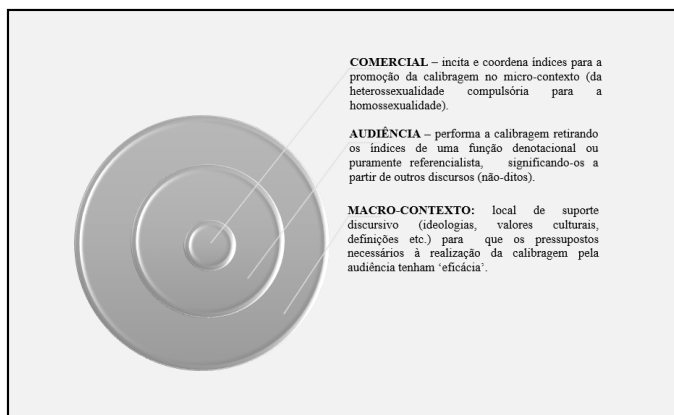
**COMERCIAL** – incita e coordena índices para a promoção da calibragem no micro-contexto (da heterossexualidade compulsória para a homossexualidade).

**AUDIÊNCIA** – performa a calibragem retirando os índices de uma função denotacional ou puramente referencialista, significando-os a partir de outros discursos (não-ditos).

**MACRO-CONTEXTO:** local de suporte discursivo (ideologias, valores culturais, definições etc.) para que os pressupostos necessários à realização da calibragem pela audiência tenham 'eficácia'.